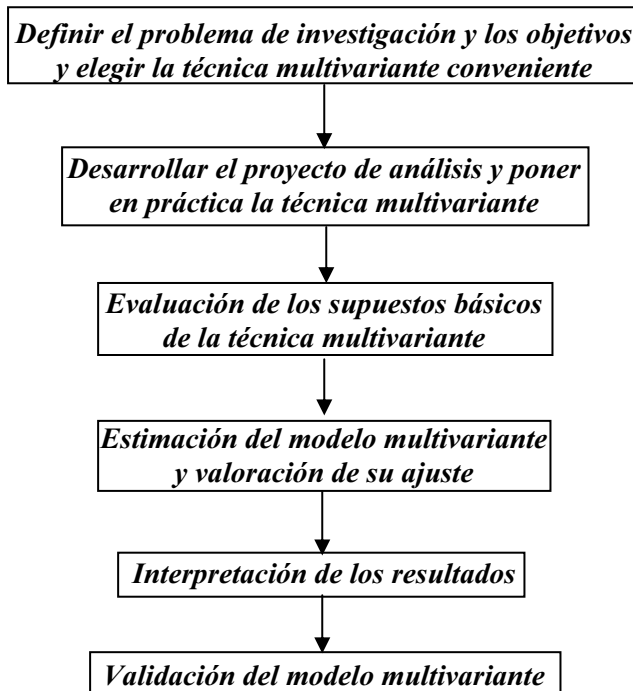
Definir el problema de investigación y los objetivos y elegir la técnica multivariante conveniente

Desarrollar el proyecto de análisis y poner en práctica la técnica multivariante

Evaluación de los supuestos básicos de la técnica multivariante

Estimación del modelo multivariante y valoración de su ajuste

Interpretación de los resultados

Validación del modelo multivariante